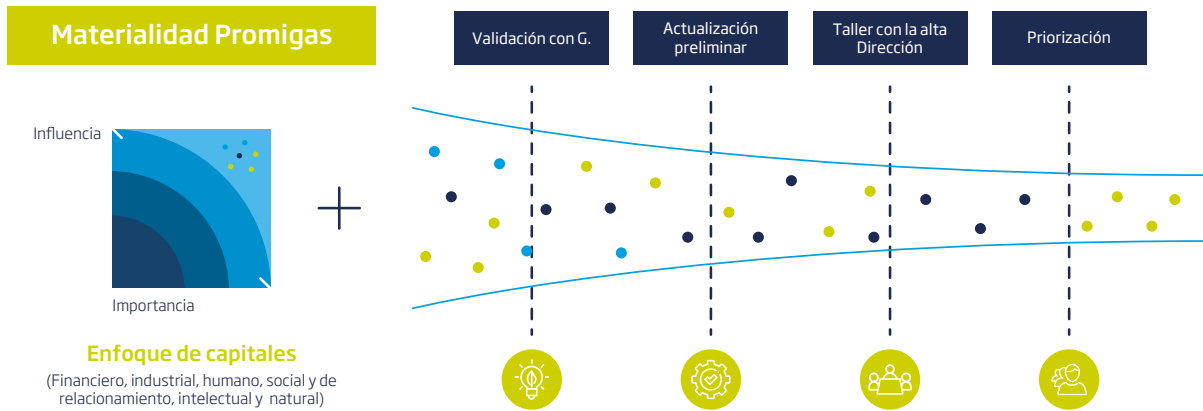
Materialidad Promigas

Validación con G.

Actualización preliminar

Taller con la alta Dirección

Priorización

Influencia

Importancia

Enfoque de capitales

(Financiero, industrial, humano, social y de relacionamiento, intelectual y natural)